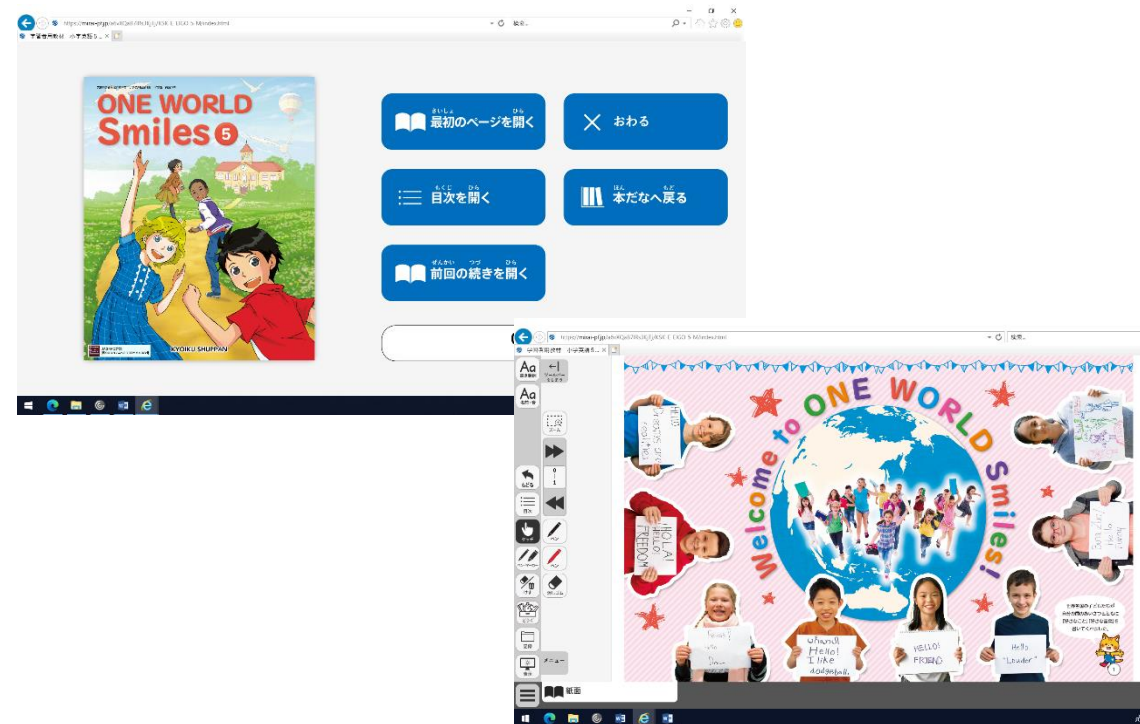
ONE WORLD Smiles 5

KYOIKU SHUPPAN

最初のページを開く

おわる

目次を開く

本だなへ戻る

前回の続きを開く

Welcome to ONE WORLD Smiles!

HOLA! HELLO FREEDOM

Hello! I like dodgeball.

HELLO! FRIEND

Hello "Leader"

紙面

メニュー